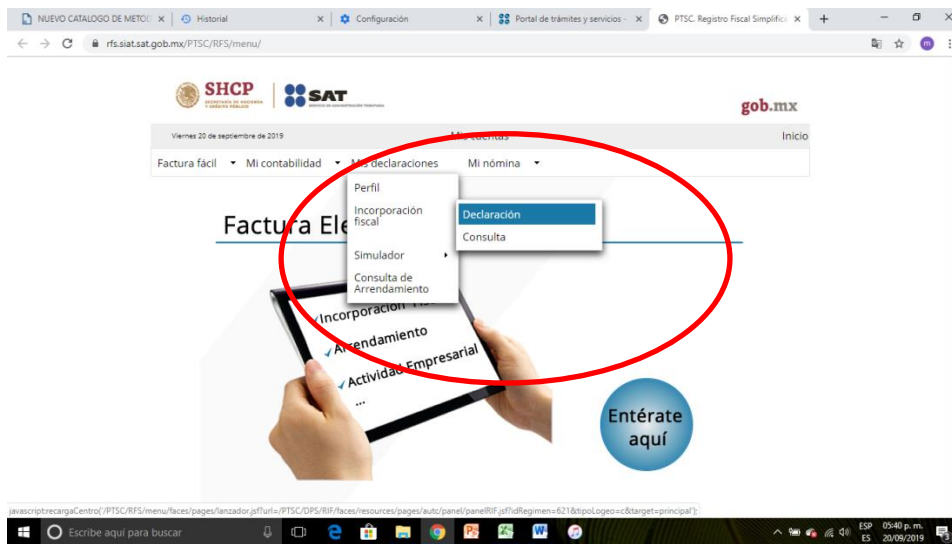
NUEVO CATALOGO DE METOD ×
Historial ×
Configuración ×
Portal de trámites y servicios - ×
PTSC. Registro Fiscal Simplifica ×
+

rfs.siat.sat.gob.mx/PTSC/RFS/menu/

SHCP
SECRETARÍA DE HACIENDA Y CRÉDITO PÚBLICO
SAT
SERVICIO DE ADMINISTRACIÓN TRIBUTARIA
gob.mx

Viernes 20 de septiembre de 2019
Mis cuentas
Inicio

Factura fácil ▾ Mi contabilidad ▾ Mis declaraciones Mi nómina ▾

Perfil
Incorporación fiscal
Simulador ▸
Consulta de Arrendamiento

Declaración
Consulta

Factura Ele

Incorporación Fiscal
Arrendamiento
Actividad Empresarial
...

Entérate aquí

javascript:recargaCentro('/PTSC/RFS/menu/faces/pages/lanzador.jsf?url=/PTSC/DPS/RIF/faces/resources/pages/autc/panel/panelRIF.jsf?idRegimen=621&tipoLogeo=c&target=principal');

Escribe aquí para buscar
ESP ES
05:40 p. m.
20/09/2019